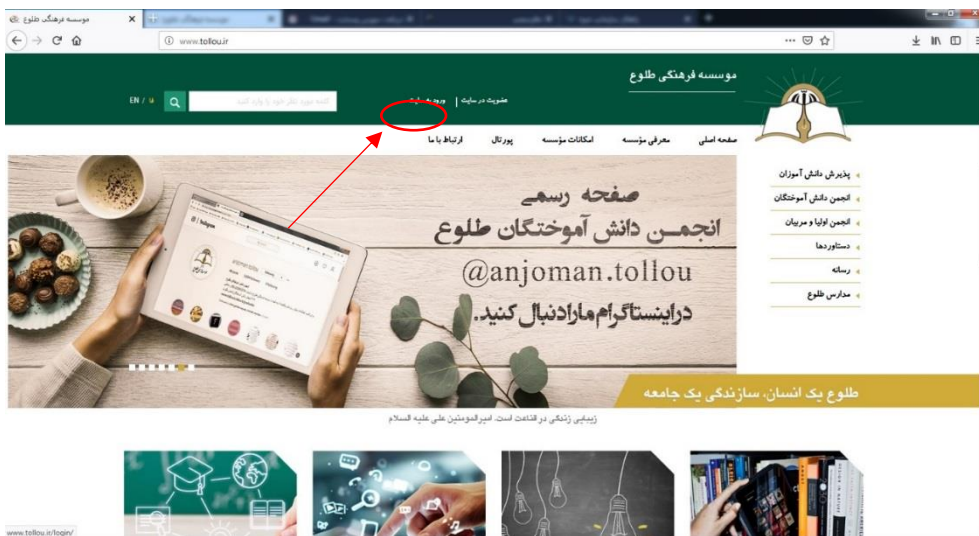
موسسه فرهنگی طلوع

www.tollou.ir

موسسه فرهنگی طلوع

عضویت در سایت | ورود به سایت

EN / فا

کلمه مورد نظر خود را وارد کنید

صفحه اصلی
معرفی مؤسسه
امکانات مؤسسه
پورتال
ارتباط با ما

پذیرش دانش آموزان
انجمن دانش آموختگان
انجمن اولیا و مربیان
دستاوردها
رسانه
مدارس طلوع

صفحه رسمی
انجمـن دانش آموختگان طلوع
@anjoman.tollou
دراینستاگرام ما را دنبال کنید.

طلوع یک انسان، سازندگی یک جامعه

زیبایی زندگی در قناعت است. امیرالمومنین علی علیه السلام

www.tollou.ir/login/